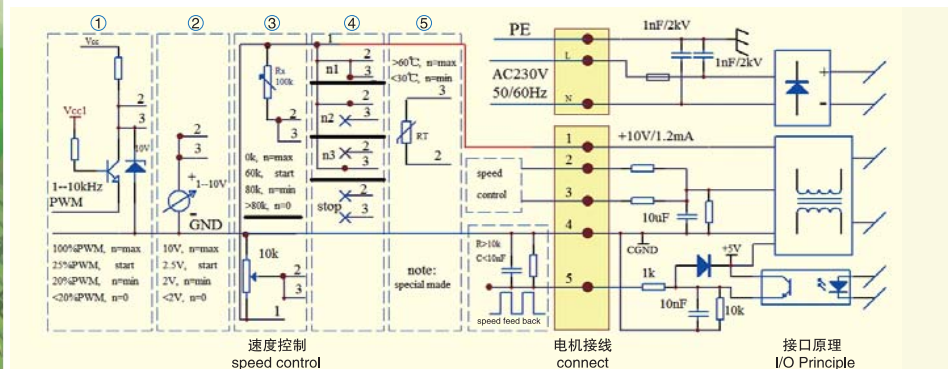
①

Vcc

Vcc1

2

3

10V

1~10kHz PWM

100%PWM, n=max
25%PWM, start
20%PWM, n=min
<20%PWM, n=0

②

2

3

+

1~10V

GND

10V, n=max
2.5V, start
2V, n=min
<2V, n=0

③

Rs 100k

2

3

0k, n=max
60k, start
80k, n=min
>80k, n=0

10k

2

3

速度控制
speed control

④

n1

2

3

n2

2

3

n3

2

3

stop

2

3

⑤

>60℃, n=max
<30℃, n=min

3

RT

2

note:
special made

PE

AC230V
50/60Hz

L

N

1nF/2kV

1nF/2kV

+

-

1

2

3

4

5

+10V/1.2mA

speed control

10uF

CGND

R>10k
C<10nF

speed feed back

+5V

1k

10nF

10k

电机接线
connect

接口原理
I/O Principle